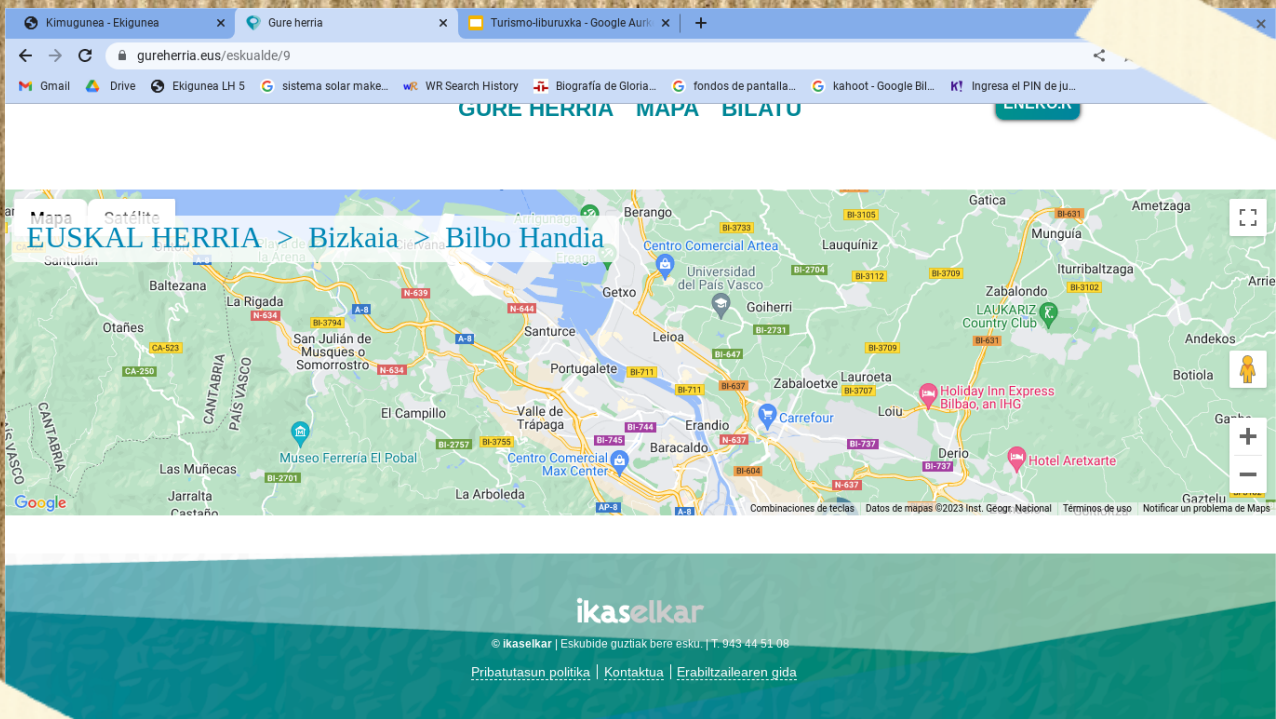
Kimugunea - Ekigunea ×
Gure herria ×
Turismo-liburuxka - Google Aurk ×
+
×

gureherria.eus/eskualde/9

Gmail Drive Ekigunea LH 5 sistema solar make... WR Search History Biografía de Gloria... fondos de pantalla... kahoot - Google Bil... Ingresa el PIN de ju...

GURE HERRIA MAPA BILATU ENERO.R

Mapa Satélite

EUSKAL HERRIA > Bizkaia > Bilbo Handia

Berango Gatica Ametzaga Munguia Arrigunaga Centro Comercial Artea Lauquíniz Universidad del País Vasco Itturibaltzaga Zabalondo Santullán Baltzezana La Rigada Getxo Goiherri LAUKARIZ Country Club Otañes San Julián de Musques o Somorrostro Santurce Leioa Andekos Portugalete Lauroeta Zabaloetxe Botiola Holiday Inn Express Bilbao, an IHG El Campillo Valle de Trápaga Carrefour Loiu Erandio Derio Museo Ferreria El Pobal Centro Comercial Max Center Baracaldo Hotel Aretxarte Las Muñecas Jarralta Castaño La Arboleda Gaztelu CANTABRIA PAÍS VASCO

BI-3105 BI-631 BI-3733 BI-2704 BI-3112 BI-3709 BI-3102 N-639 A-8 N-634 BI-3794 N-644 BI-2731 CA-523 A-8 BI-647 BI-3709 BI-631 CA-250 N-634 BI-711 BI-711 BI-637 BI-3707 BI-744 BI-2757 BI-3755 BI-745 N-637 BI-737 BI-737 BI-2701 BI-604 N-637 AP-8 A-8

Google Combinaciones de teclas Datos de mapas ©2023 Inst. Geogr. Nacional Términos de uso Notificar un problema de Maps

ikaselkar

© ikaselkar | Eskubide guztiak bere esku. | T. 943 44 51 08

Pribatutasun politika | Kontaktua | Erabiltzailearen gida